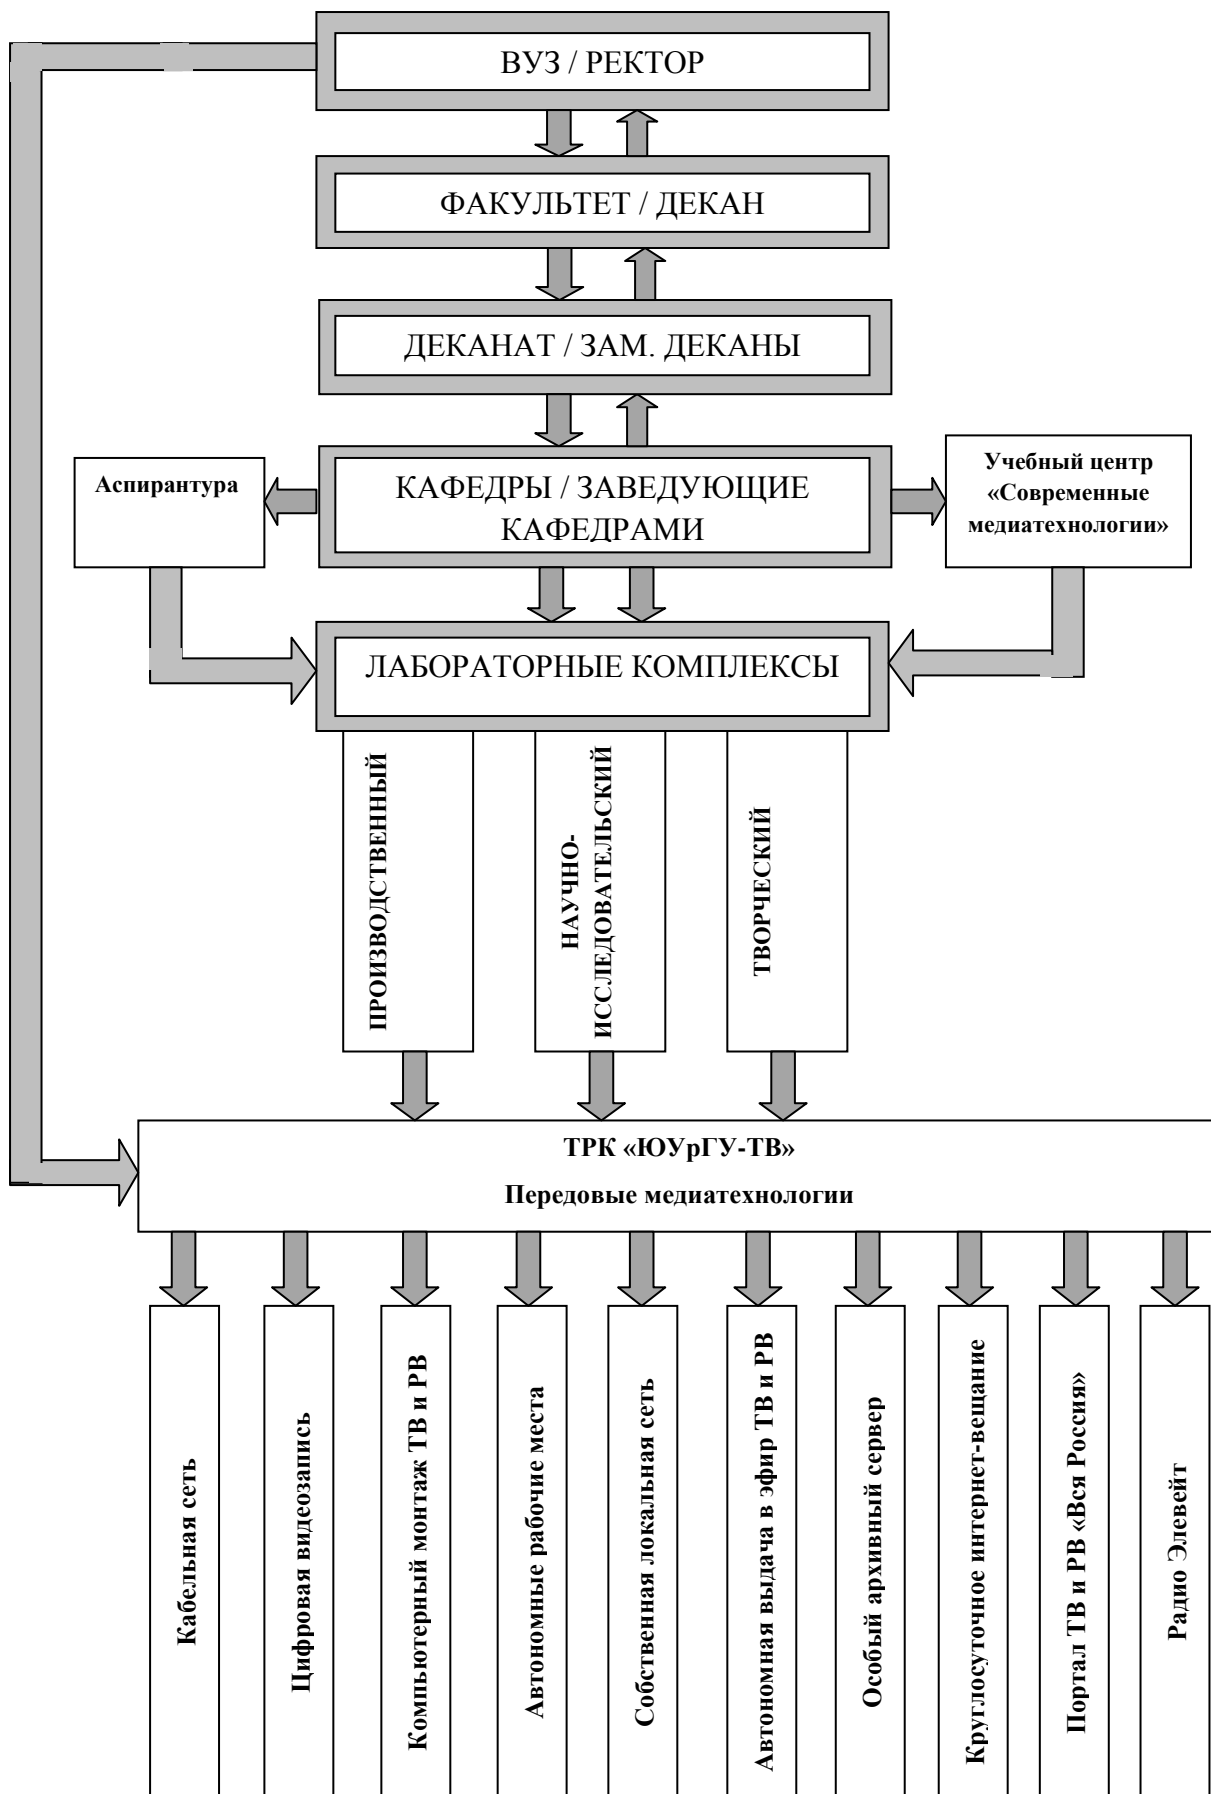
ВУЗ / РЕКТОР

ФАКУЛЬТЕТ / ДЕКАН

ДЕКАНАТ / ЗАМ. ДЕКАНЫ

Аспирантура

КАФЕДРЫ / ЗАВЕДУЮЩИЕ КАФЕДРАМИ

Учебный центр «Современные медиатехнологии»

ЛАБОРАТОРНЫЕ КОМПЛЕКСЫ

ПРОИЗВОДСТВЕННЫЙ

НАУЧНО-ИССЛЕДОВАТЕЛЬСКИЙ

ТВОРЧЕСКИЙ

ТРК «ЮУрГУ-ТВ»

Передовые медиатехнологии

Кабельная сеть

Цифровая видеозапись

Компьютерный монтаж ТВ и РВ

Автономные рабочие места

Собственная локальная сеть

Автономная выдача в эфир ТВ и РВ

Особый архивный сервер

Круглосуточное интернет-вещание

Портал ТВ и РВ «Вся Россия»

Радио Элевейт